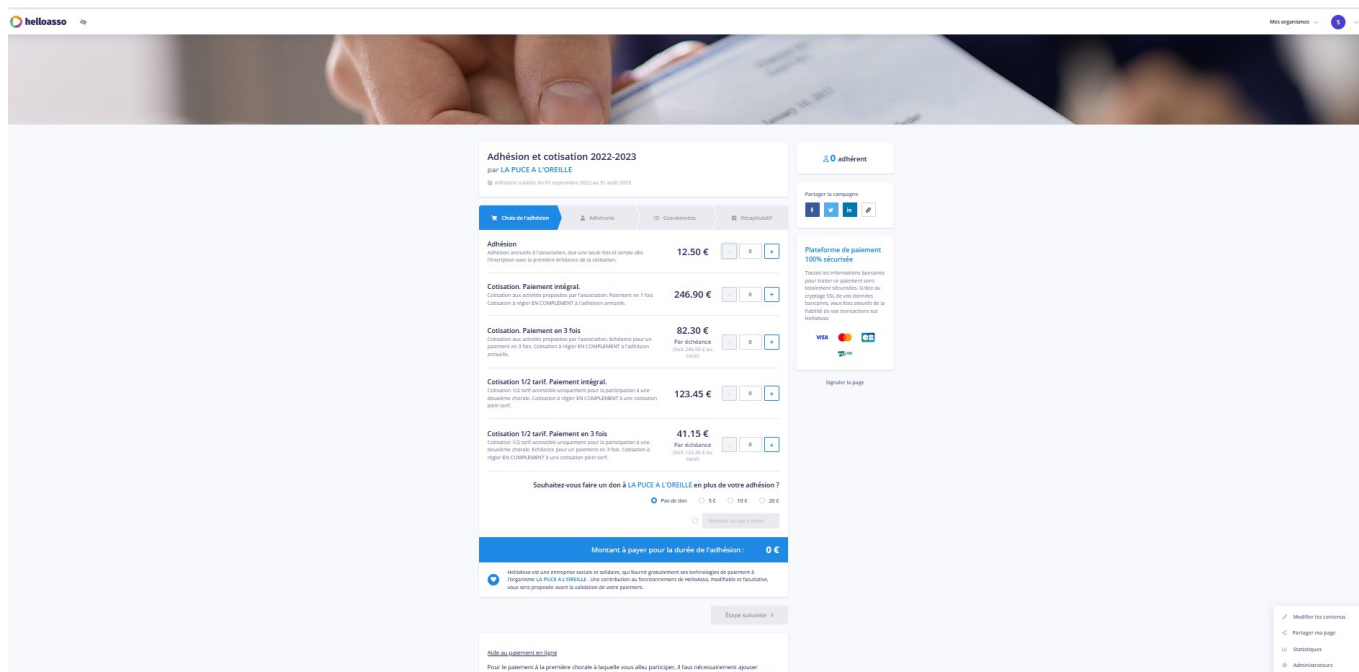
helloasso

Mes organismes

S

Adhésion et cotisation 2022-2023

par LA PUCE A L'OREILLE

Adhésion valable du 01 septembre 2022 au 31 août 2023

Choix de l'adhésion | Adhérents | Coordonnées | Récapitulatif

Adhésion
Adhésion annuelle à l'association, due une seule fois et versée dès l'inscription avec la première échéance de la cotisation.
12.50 €
- 0 +

Cotisation. Paiement intégral.
Cotisation aux activités proposées par l'association. Paiement en 1 fois. Cotisation à régler EN COMPLEMENT à l'adhésion annuelle.
246.90 €
- 0 +

Cotisation. Paiement en 3 fois
Cotisation aux activités proposées par l'association. Echéance pour un paiement en 3 fois. Cotisation à régler EN COMPLEMENT à l'adhésion annuelle.
82.30 €
Par échéance
(Soit 246.90 € au total)
- 0 +

Cotisation 1/2 tarif. Paiement intégral.
Cotisation 1/2 tarif accessible uniquement pour la participation à une deuxième chorale. Cotisation à régler EN COMPLEMENT à une cotisation plein tarif.
123.45 €
- 0 +

Cotisation 1/2 tarif. Paiement en 3 fois
Cotisation 1/2 tarif accessible uniquement pour la participation à une deuxième chorale. Echéance pour un paiement en 3 fois. Cotisation à régler EN COMPLEMENT à une cotisation plein tarif.
41.15 €
Par échéance
(Soit 123.45 € au total)
- 0 +

Souhaitez-vous faire un don à LA PUCE A L'OREILLE en plus de votre adhésion ?

Pas de don  5 €  10 €  20 €

Montant de votre choix

Montant à payer pour la durée de l'adhésion : 0 €

HelloAsso est une entreprise sociale et solidaire, qui fournit gratuitement ses technologies de paiement à l'organisme LA PUCE A L'OREILLE. Une contribution au fonctionnement de HelloAsso, modifiable et facultative, vous sera proposée avant la validation de votre paiement.

Étape suivante >

Aide au paiement en ligne

Pour le paiement à la première chorale à laquelle vous allez participer, il faut nécessairement ajouter

0 adhérent

Partager la campagne

f  in

Plateforme de paiement 100% sécurisée

Toutes les informations bancaires pour traiter ce paiement sont totalement sécurisées. Grâce au cryptage SSL de vos données bancaires, vous êtes assurés de la fiabilité de vos transactions sur HelloAsso.

VISA

Signaler la page

Modifier les contenus
Partager ma page
Statistiques
Administrateurs